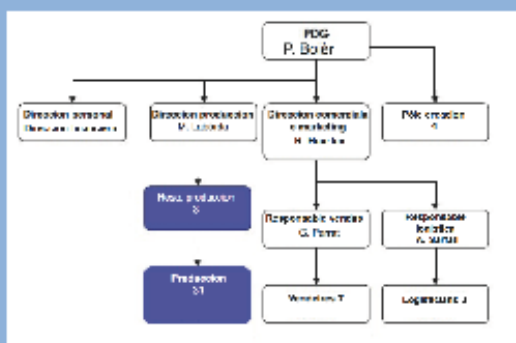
PDG
P. Boiër

Direction personnel
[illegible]

Direction production
M. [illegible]

Direction commerciale marketing
R. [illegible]

Pôle création
4

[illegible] production
3

Production
31

Responsable ventes
G. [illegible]

Responsable logistique
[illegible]

Vendeurs 7

Logisticiens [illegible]